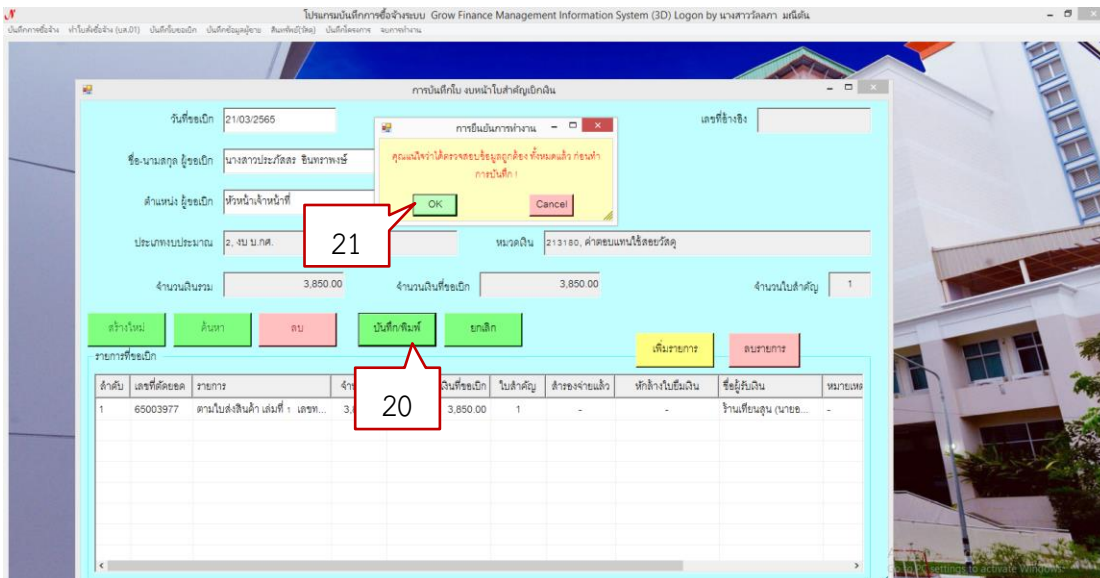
โปรแกรมบันทึกการซื้อจ้างระบบ Grow Finance Management Information System (3D) Logon by นางสาววัลลภา มณีต้น

บันทึกการซื้อจ้าง ทำใบสั่งซื้อจ้าง (บส.01) บันทึกใบขอเบิก บันทึกข้อมูลผู้ขาย สินค้า/พัสดุ บันทึกโครงการ จบการทำงาน

การบันทึกใบ งบหน้าใบสำคัญเบิกเงิน

วันที่ขอเบิก 21/03/2565

เลขที่อ้างอิง

ชื่อ-นามสกุล ผู้ขอเบิก นางสาวประภัสสร ธินทราพงษ์

ตำแหน่ง ผู้ขอเบิก หัวหน้าเจ้าหน้าที่

การยืนยันการทำงาน

คุณแน่ใจว่าได้ตรวจสอบข้อมูลถูกต้อง ทั้งหมดแล้ว ก่อนทำการบันทึก !

OK

Cancel

21

ประเภทงบประมาณ 2, งบ บ.กศ.

หมวดเงิน 213180, ค่าตอบแทนใช้สอยวัสดุ

จำนวนเงินรวม 3,850.00

จำนวนเงินที่ขอเบิก 3,850.00

จำนวนใบสำคัญ 1

สร้างใหม่ ค้นหา ลบ บันทึก/พิมพ์ ยกเลิก

เพิ่มรายการ ลบรายการ

รายการที่ขอเบิก

20

| ลำดับ | เลขที่ตัดยอด | รายการ | จำน | เงินที่ขอเบิก | ใบสำคัญ | สำรองจ่ายแล้ว | หักล้างใบยืมเงิน | ชื่อผู้รับเงิน | หมายเหต |
|---|---|---|---|---|---|---|---|---|---|
| 1 | 65003977 | ตามใบส่งสินค้า เล่มที่ 1 เลขท... | 3, | 3,850.00 | 1 | - | - | ร้านเทียนสูน (นายอ... | - |

Go to Settings to activate Windows.